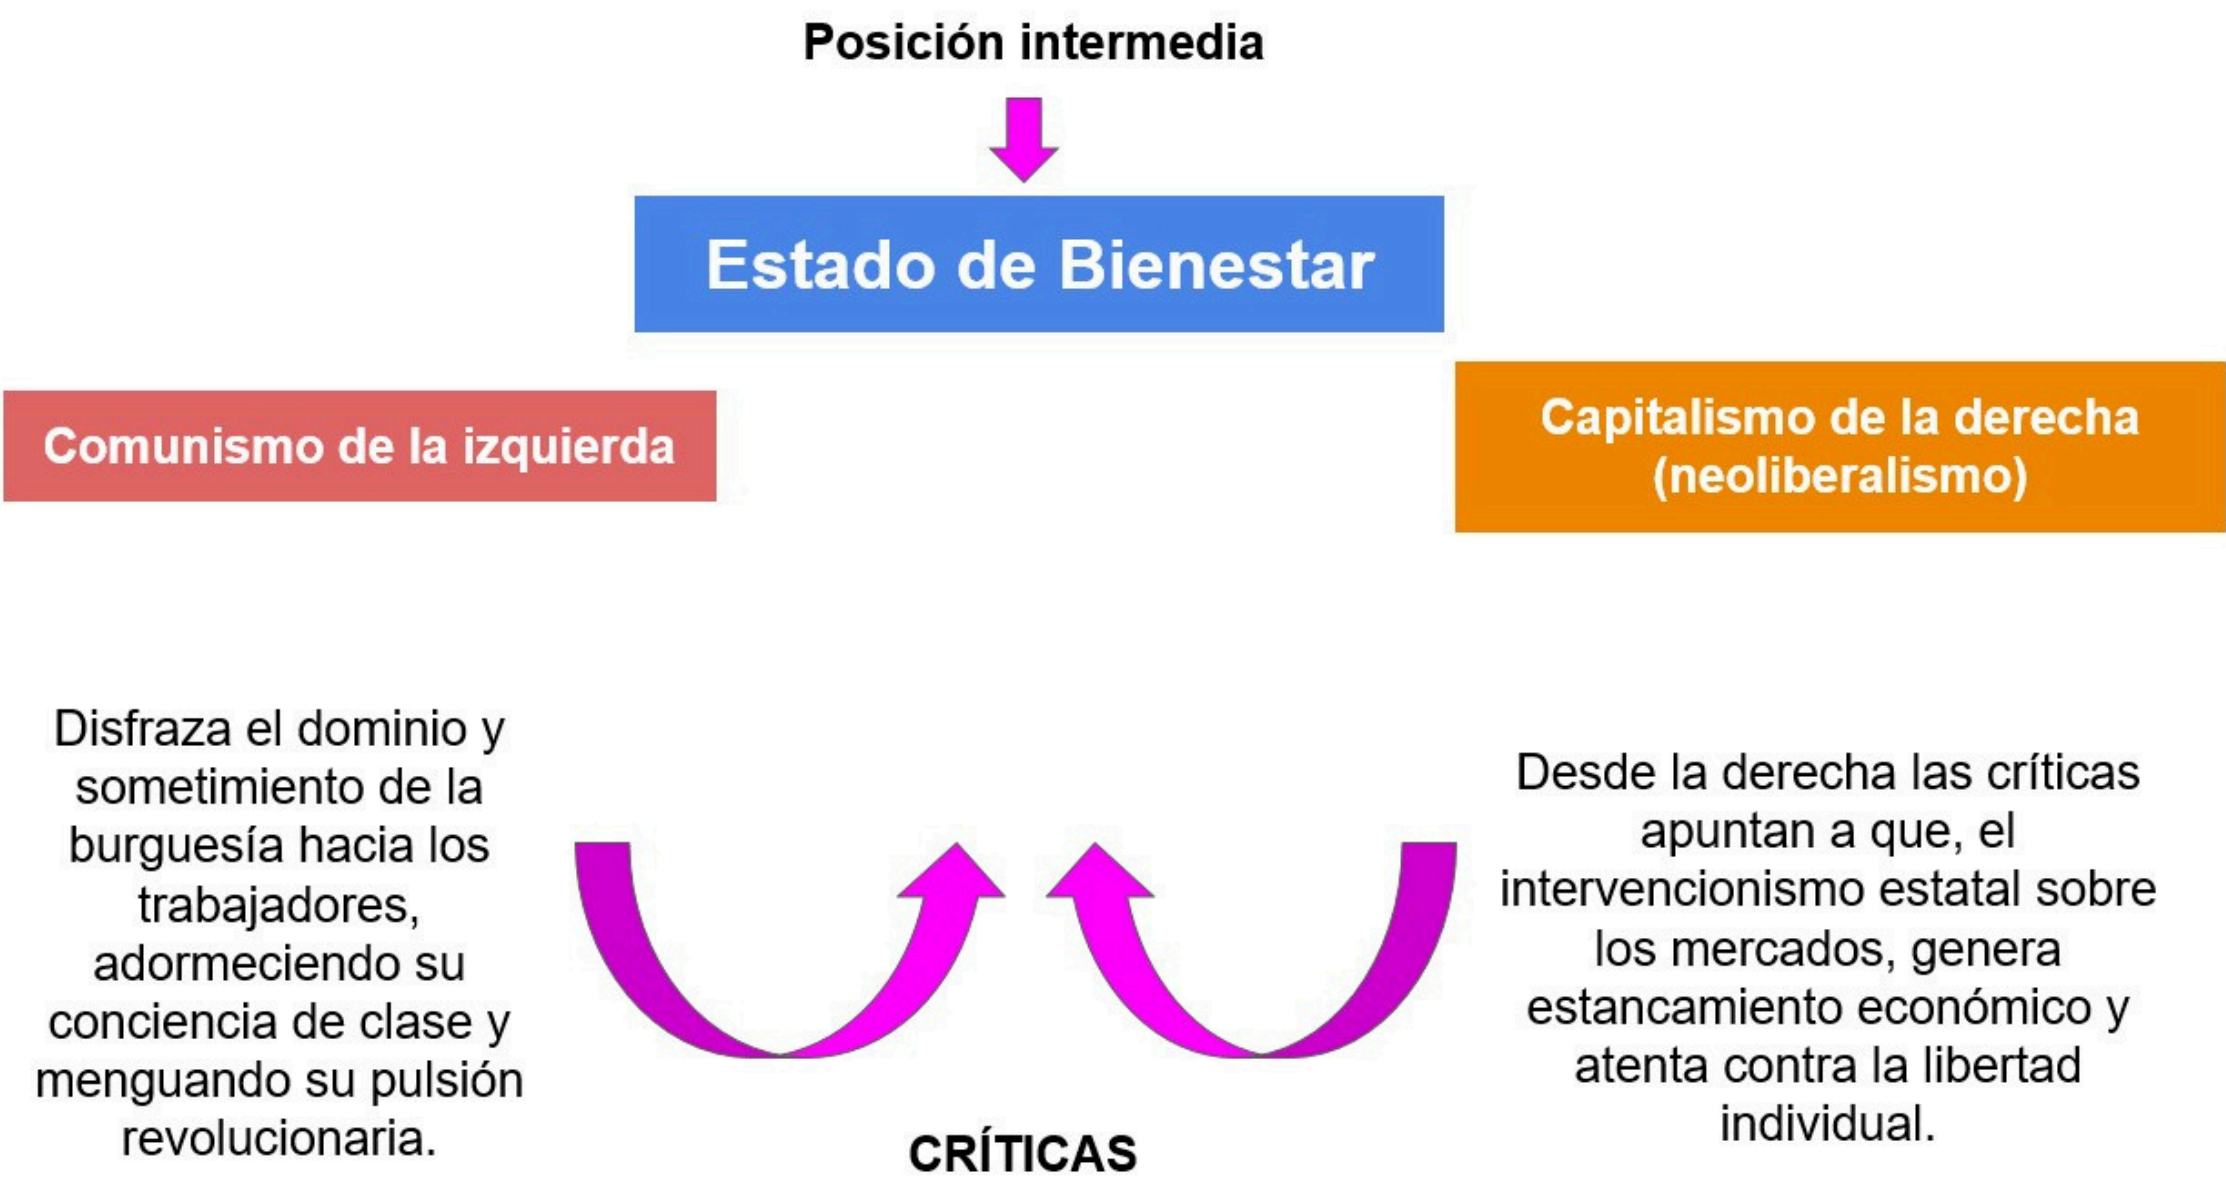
Posición intermedia

Estado de Bienestar

Comunismo de la izquierda

Capitalismo de la derecha (neoliberalismo)

Disfraza el dominio y sometimiento de la burguesía hacia los trabajadores, adormeciendo su conciencia de clase y menguando su pulsión revolucionaria.

Desde la derecha las críticas apuntan a que, el intervencionismo estatal sobre los mercados, genera estancamiento económico y atenta contra la libertad individual.

CRÍTICAS